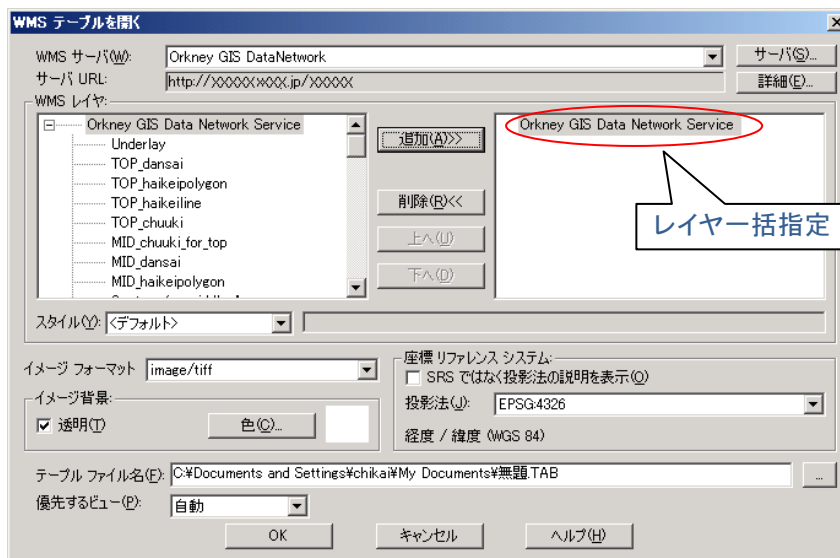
WMS テーブルを開く

WMS サーバ(W): Orkney GIS DataNetwork
サーバ(S)...
サーバ URL: http://XXXXXXXXX.jp/XXXXX
詳細(E)...

WMS レイヤ:
Orkney GIS Data Network Service
Underlay
TOP_dansai
TOP_haikeipolygon
TOP_haikeiline
TOP_chuuki
MID_chuuki_for_top
MID_dansai
MID_haikeipolygon

追加(A)>>
削除(R)<<
上へ(U)
下へ(D)

Orkney GIS Data Network Service

レイヤー括指定

スタイル(Y): <デフォルト>

イメージ フォーマット image/tiff

イメージ背景:
透明(T)
色(C)...

座標 リファレンス システム:
SRS ではなく投影法の説明を表示(O)
投影法(J): EPSG:4326
経度 / 緯度 (WGS 84)

テーブル ファイル名(F): C:¥Documents and Settings¥chikai¥My Documents¥無題.TAB
...

優先するビュー(P): 自動

OK
キャンセル
ヘルプ(H)